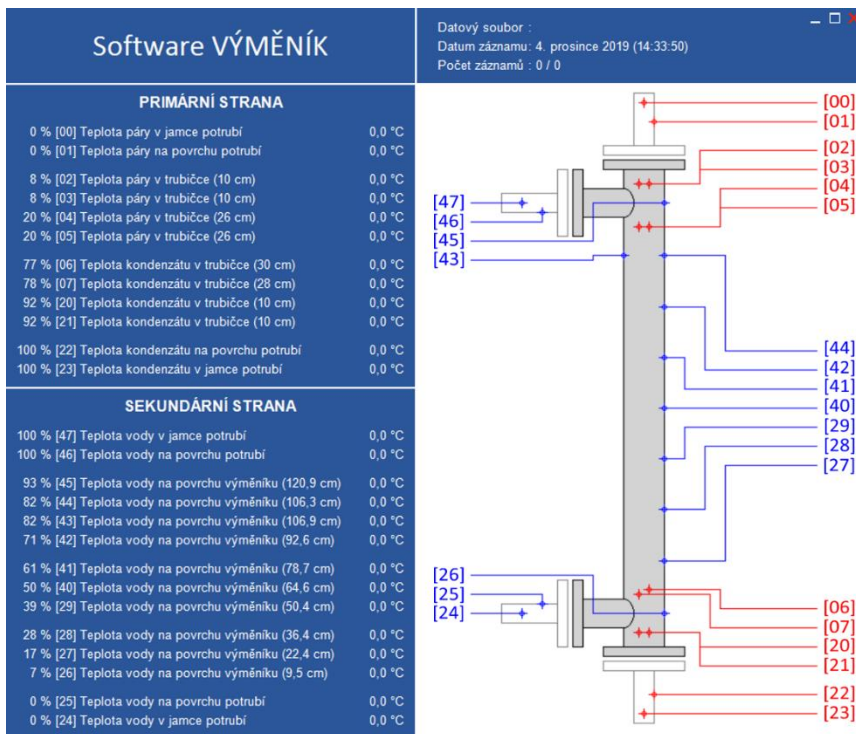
Software VÝMĚNÍK

Datový soubor :
Datum záznamu: 4. prosince 2019 (14:33:50)
Počet záznamů : 0 / 0

PRIMÁRNÍ STRANA

0 % [00] Teplota páry v jamce potrubí 0,0 °C
0 % [01] Teplota páry na povrchu potrubí 0,0 °C

8 % [02] Teplota páry v trubičce (10 cm) 0,0 °C
8 % [03] Teplota páry v trubičce (10 cm) 0,0 °C
20 % [04] Teplota páry v trubičce (26 cm) 0,0 °C
20 % [05] Teplota páry v trubičce (26 cm) 0,0 °C

77 % [06] Teplota kondenzátu v trubičce (30 cm) 0,0 °C
78 % [07] Teplota kondenzátu v trubičce (28 cm) 0,0 °C
92 % [20] Teplota kondenzátu v trubičce (10 cm) 0,0 °C
92 % [21] Teplota kondenzátu v trubičce (10 cm) 0,0 °C

100 % [22] Teplota kondenzátu na povrchu potrubí 0,0 °C
100 % [23] Teplota kondenzátu v jamce potrubí 0,0 °C

SEKUNDÁRNÍ STRANA

100 % [47] Teplota vody v jamce potrubí 0,0 °C
100 % [46] Teplota vody na povrchu potrubí 0,0 °C

93 % [45] Teplota vody na povrchu výměníku (120,9 cm) 0,0 °C
82 % [44] Teplota vody na povrchu výměníku (106,3 cm) 0,0 °C
82 % [43] Teplota vody na povrchu výměníku (106,9 cm) 0,0 °C
71 % [42] Teplota vody na povrchu výměníku (92,6 cm) 0,0 °C

61 % [41] Teplota vody na povrchu výměníku (78,7 cm) 0,0 °C
50 % [40] Teplota vody na povrchu výměníku (64,6 cm) 0,0 °C
39 % [29] Teplota vody na povrchu výměníku (50,4 cm) 0,0 °C

28 % [28] Teplota vody na povrchu výměníku (36,4 cm) 0,0 °C
17 % [27] Teplota vody na povrchu výměníku (22,4 cm) 0,0 °C
7 % [26] Teplota vody na povrchu výměníku (9,5 cm) 0,0 °C

0 % [25] Teplota vody na povrchu potrubí 0,0 °C
0 % [24] Teplota vody v jamce potrubí 0,0 °C

[00]
[01]
[02]
[03]
[04]
[05]
[47]
[46]
[45]
[43]
[44]
[42]
[41]
[40]
[29]
[28]
[27]
[26]
[25]
[24]
[06]
[07]
[20]
[21]
[22]
[23]